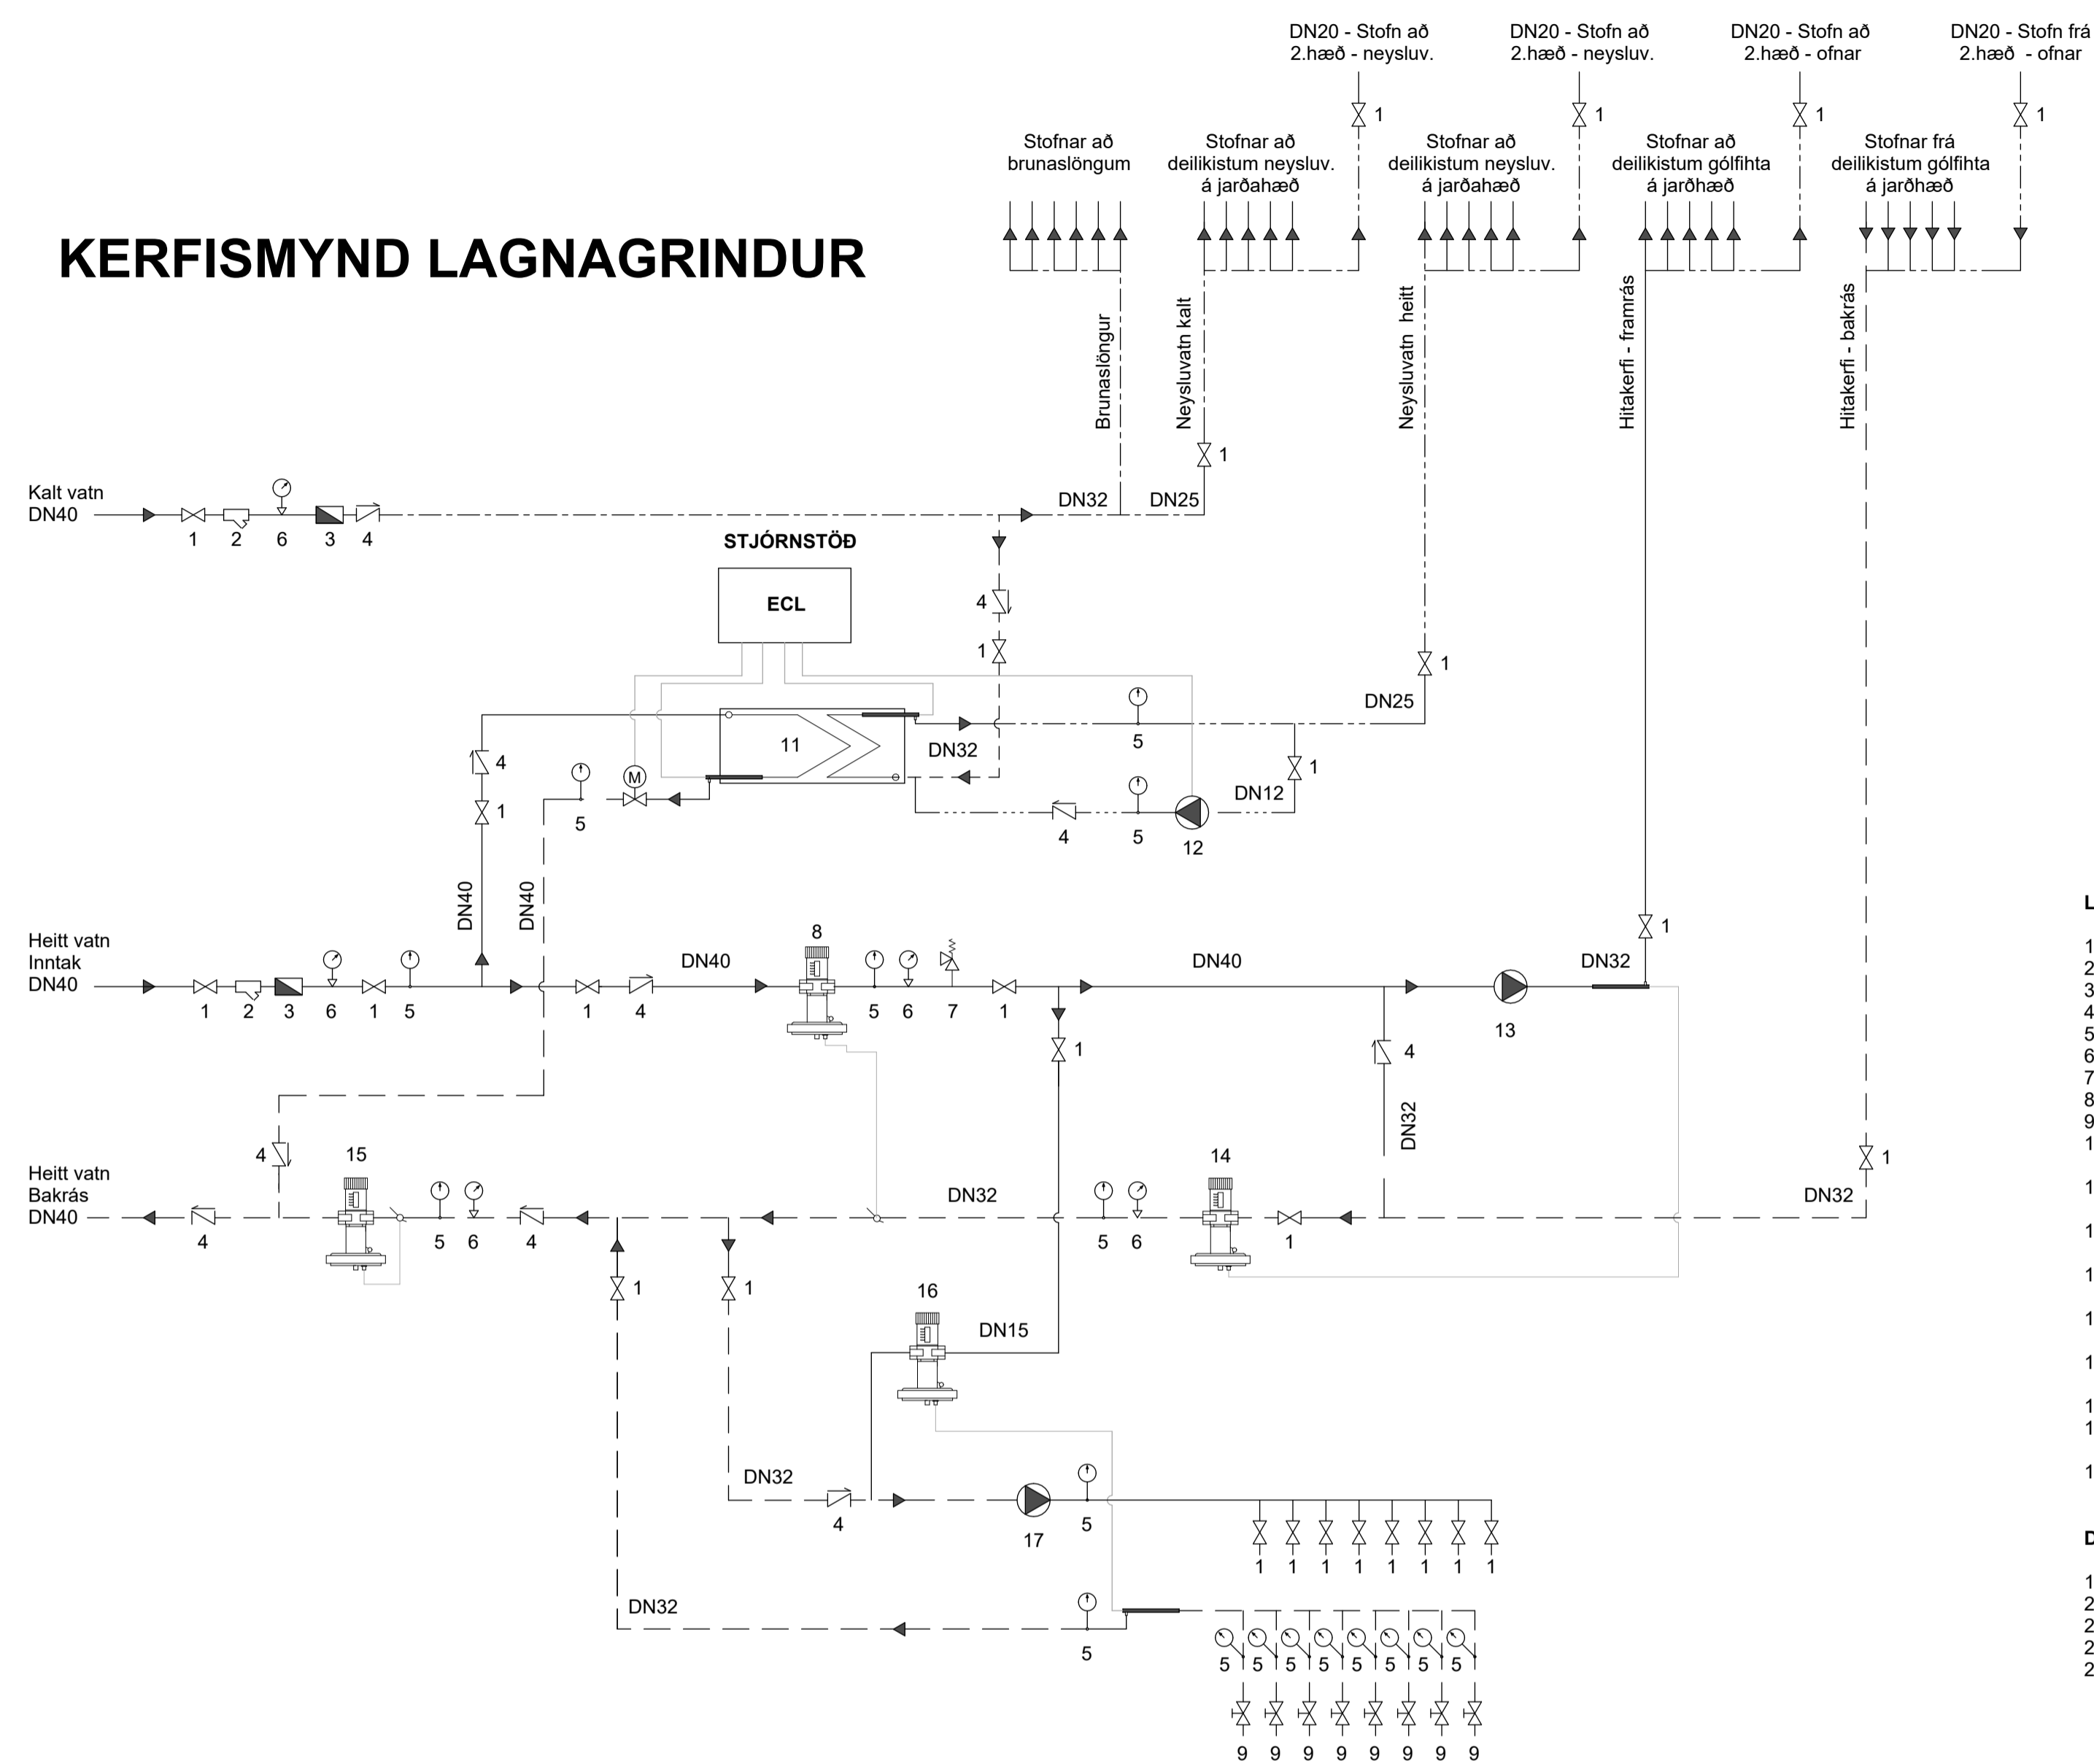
DN20 - Stofn að 2.hæð - neysluv.

DN20 - Stofn að 2.hæð - neysluv.

DN20 - Stofn að 2.hæð - ofnar

DN20 - Stofn frá 2.hæð - ofnar

1 1 1 1

Stofnar að brunaslöngum

Stofnar að deilikistum neysluv. á jarðahæð

Stofnar að deilikistum neysluv. á jarðahæð

Stofnar að deilikistum gólfihta á jarðhæð

Stofnar frá deilikistum gólfihta á jarðhæð

KERFISMYND LAGNAGRINDUR

Brunaslöngur

Neysluvatn kalt

Neysluvatn heitt

Hitakerfi - framrás

Hitakerfi - bakrás

Kalt vatn DN40

1 2 6 3 4

DN32 DN25

1

STJÓRNSTÖÐ

ECL

4

1

1

DN25

11

DN32

5

1

4

1

5

M

4

5

12

DN12

DN40 DN40

1

Heitt vatn Inntak DN40

1 2 3 6 1 5

1 4

DN40

8

5 6 7 1

DN40

13

DN32

1

4

DN32

4

15

Heitt vatn Bakrás DN40

4

5 6 4

DN32

5 6

14

1

1

DN32

1 1

16

DN15

DN32

4

17

5

1 1 1 1 1 1 1 1

DN32

5

5 5 5 5 5 5 5 5

9 9 9 9 9 9 9 9

L

1
2
3
4
5
6
7
8
9
1
1
1
1
1
1
1
1
1

D

1
2
2
2
2